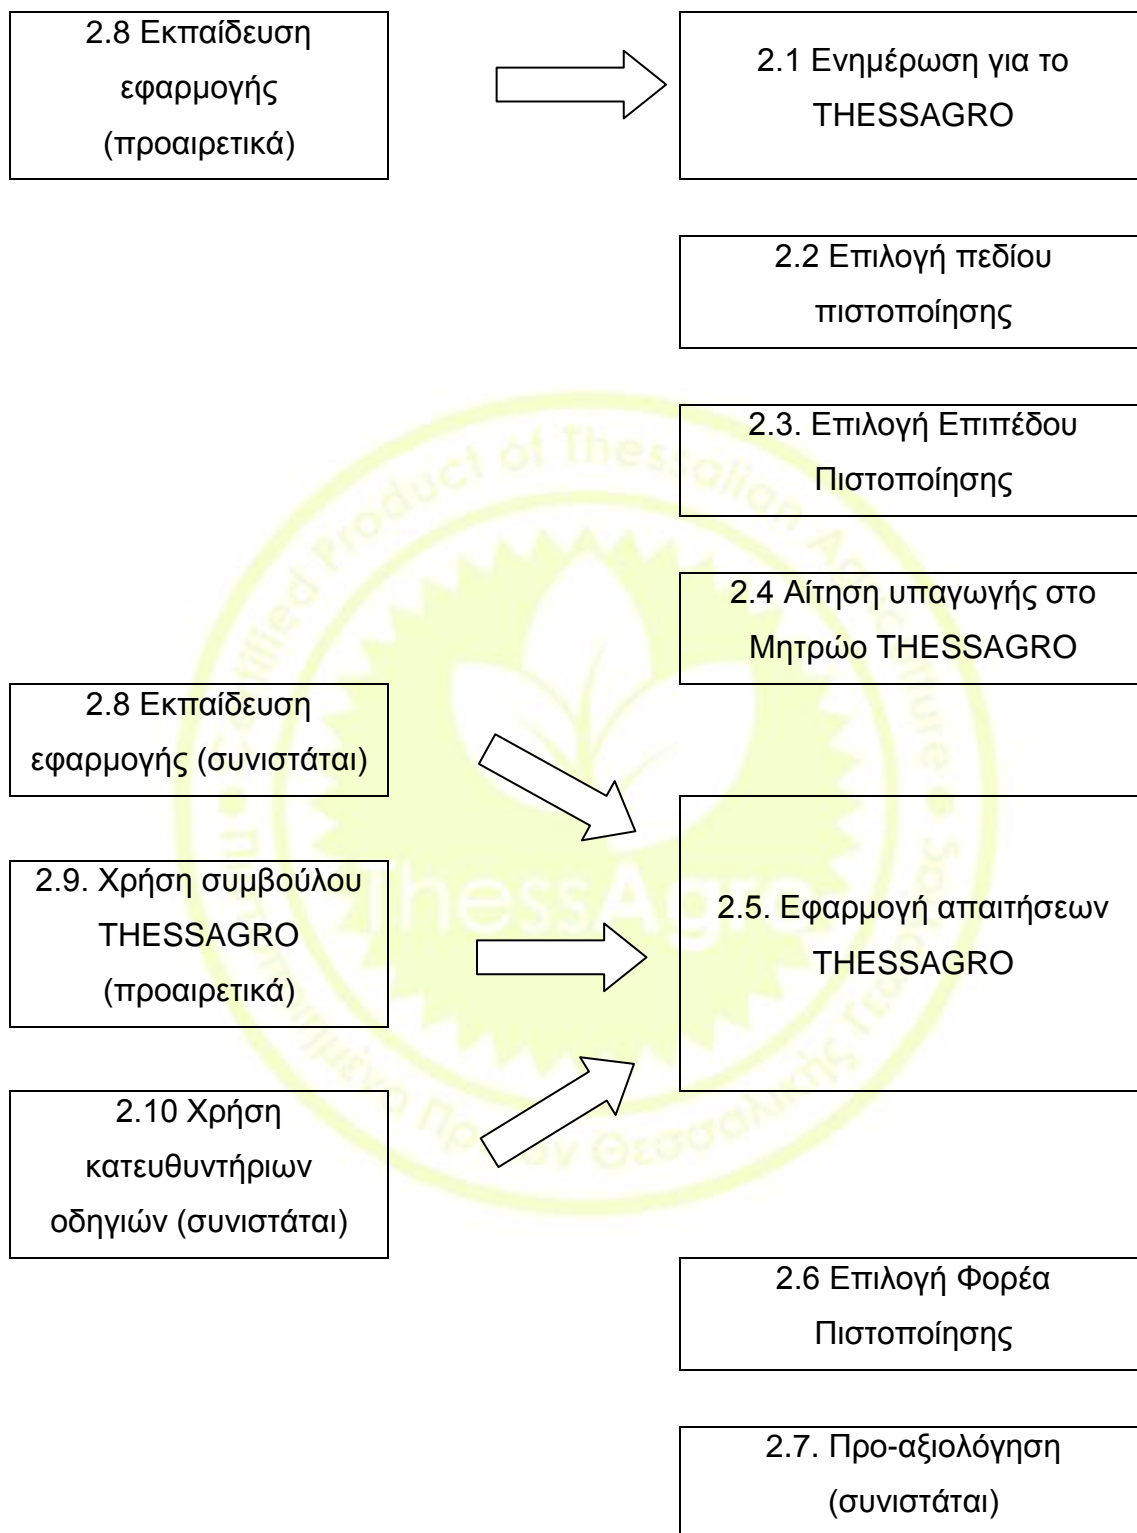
2.8 Εκπαίδευση εφαρμογής (προαιρετικά)

2.1 Ενημέρωση για το THESSAGRO

2.2 Επιλογή πεδίου πιστοποίησης

2.3. Επιλογή Επιπέδου Πιστοποίησης

2.4 Αίτηση υπαγωγής στο Μητρώο THESSAGRO

2.8 Εκπαίδευση εφαρμογής (συνιστάται)

2.9. Χρήση συμβούλου THESSAGRO (προαιρετικά)

2.5. Εφαρμογή απαιτήσεων THESSAGRO

2.10 Χρήση κατευθυντήριων οδηγιών (συνιστάται)

2.6 Επιλογή Φορέα Πιστοποίησης

2.7. Προ-αξιολόγηση (συνιστάται)

Certified Product of Thessalian Agriculture • Πιστοποιημένο Προϊόν Θεσσαλικής Γεωργίας • ThessAgro